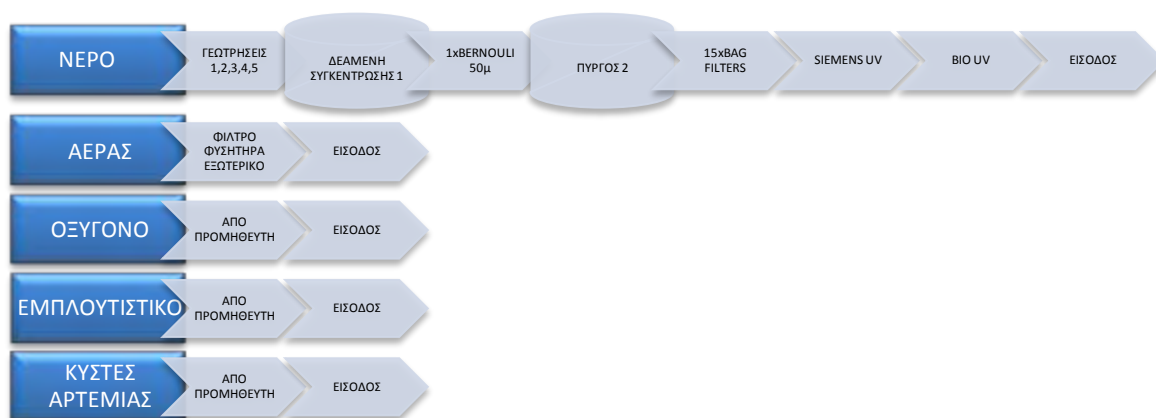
ΝΕΡΟ

ΓΕΩΤΡΗΣΕΙΣ 1,2,3,4,5

ΔΕΑΜΕΝΗ ΣΥΓΚΕΝΤΡΩΣΗΣ 1

1xBERNOULI 50μ

ΠΥΡΓΟΣ 2

15xBAG FILTERS

SIEMENS UV

BIO UV

ΕΙΣΟΔΟΣ

ΑΕΡΑΣ

ΦΙΛΤΡΟ ΦΥΣΗΤΗΡΑ ΕΞΩΤΕΡΙΚΟ

ΕΙΣΟΔΟΣ

ΟΞΥΓΟΝΟ

ΑΠΟ ΠΡΟΜΗΘΕΥΤΗ

ΕΙΣΟΔΟΣ

ΕΜΠΛΟΥΤΙΣΤΙΚΟ

ΑΠΟ ΠΡΟΜΗΘΕΥΤΗ

ΕΙΣΟΔΟΣ

ΚΥΣΤΕΣ ΑΡΤΕΜΙΑΣ

ΑΠΟ ΠΡΟΜΗΘΕΥΤΗ

ΕΙΣΟΔΟΣ